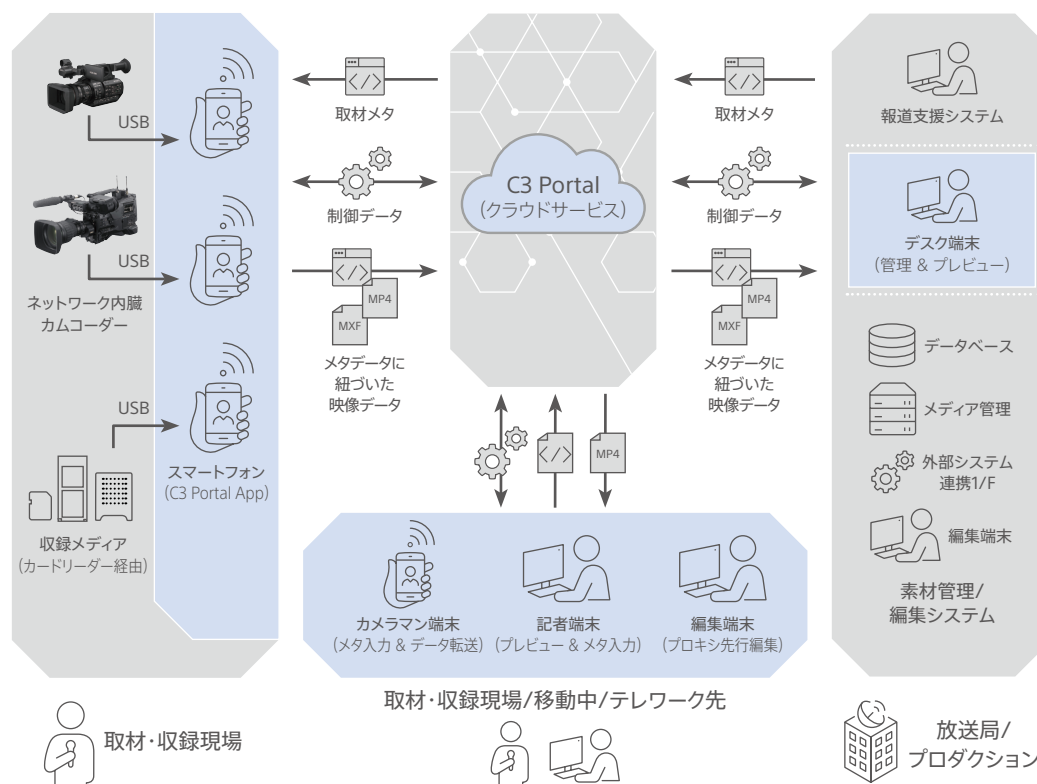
USB

USB

ネットワーク内臓
カムコーダー

USB

収録メディア
（カードリーダー経由）

スマートフォン
（C3 Portal App）

取材メタ

制御データ

MP4

MXF

メタデータに
紐づいた
映像データ

C3 Portal
（クラウドサービス）

MP4

取材メタ

制御データ

MP4

MXF

メタデータに
紐づいた
映像データ

報道支援システム

デスク端末
（管理 & プレビュー）

データベース

メディア管理

外部システム
連携1/F

編集端末

素材管理/
編集システム

カメラマン端末
（メタ入力 & データ転送）

記者端末
（プレビュー & メタ入力）

編集端末
（プロキシ先行編集）

取材・収録現場/移動中/テレワーク先

取材・収録現場

放送局/
プロダクション